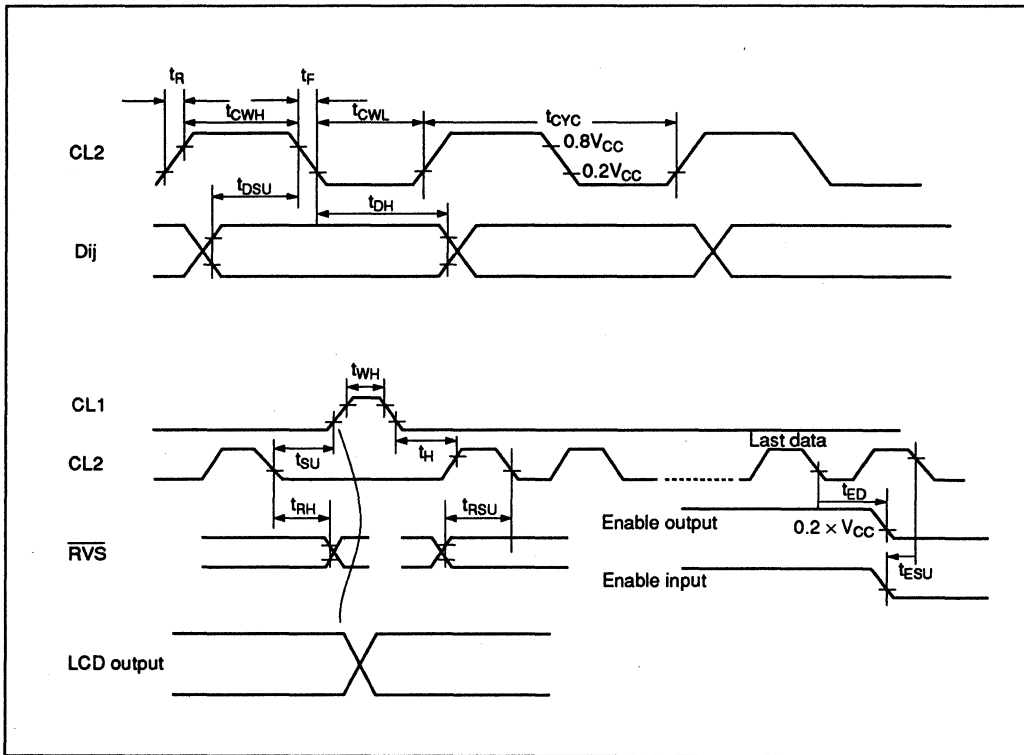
$t_R$
$t_{CWH}$
$t_F$
$t_{CWL}$
$t_{CYC}$
CL2
$0.8V_{CC}$
$0.2V_{CC}$
$t_{DSU}$
$t_{DH}$
Dij

$t_{WH}$
CL1
$t_{SU}$
$t_H$
Last data
CL2
$t_{RH}$
$t_{RSU}$
$t_{ED}$
Enable output
$0.2 \times V_{CC}$
$\overline{RVS}$
$t_{ESU}$
Enable input
LCD output